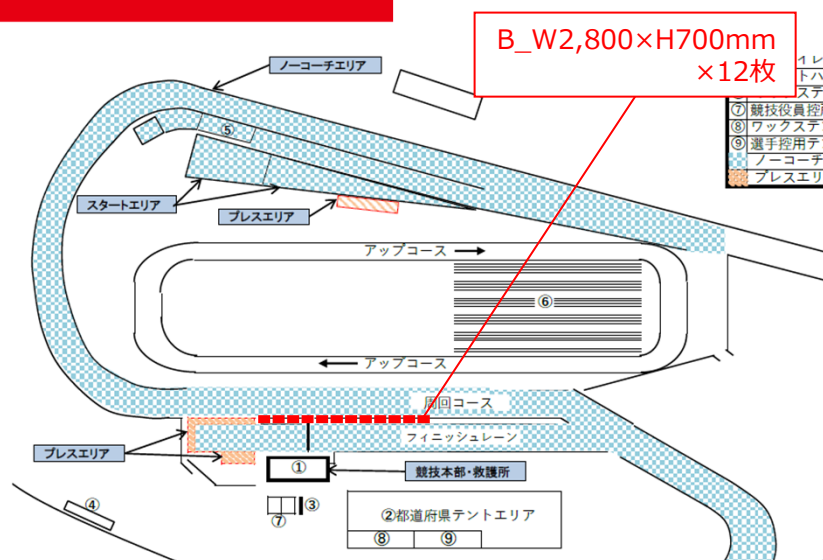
B_W2,800×H700mm
×12枚

イレ
トハ
ステ
⑦ 競技役員控
⑧ ワックステ
⑨ 選手控用テ
ノーコーチ
プレスエリ

ノーコーチエリア

⑤

スタートエリア

プレスエリア

アップコース

⑥

アップコース

周回コース

フィニッシュレーン

プレスエリア

①

競技本部・救護所

④

③

⑦

②都道府県テントエリア

⑧

⑨